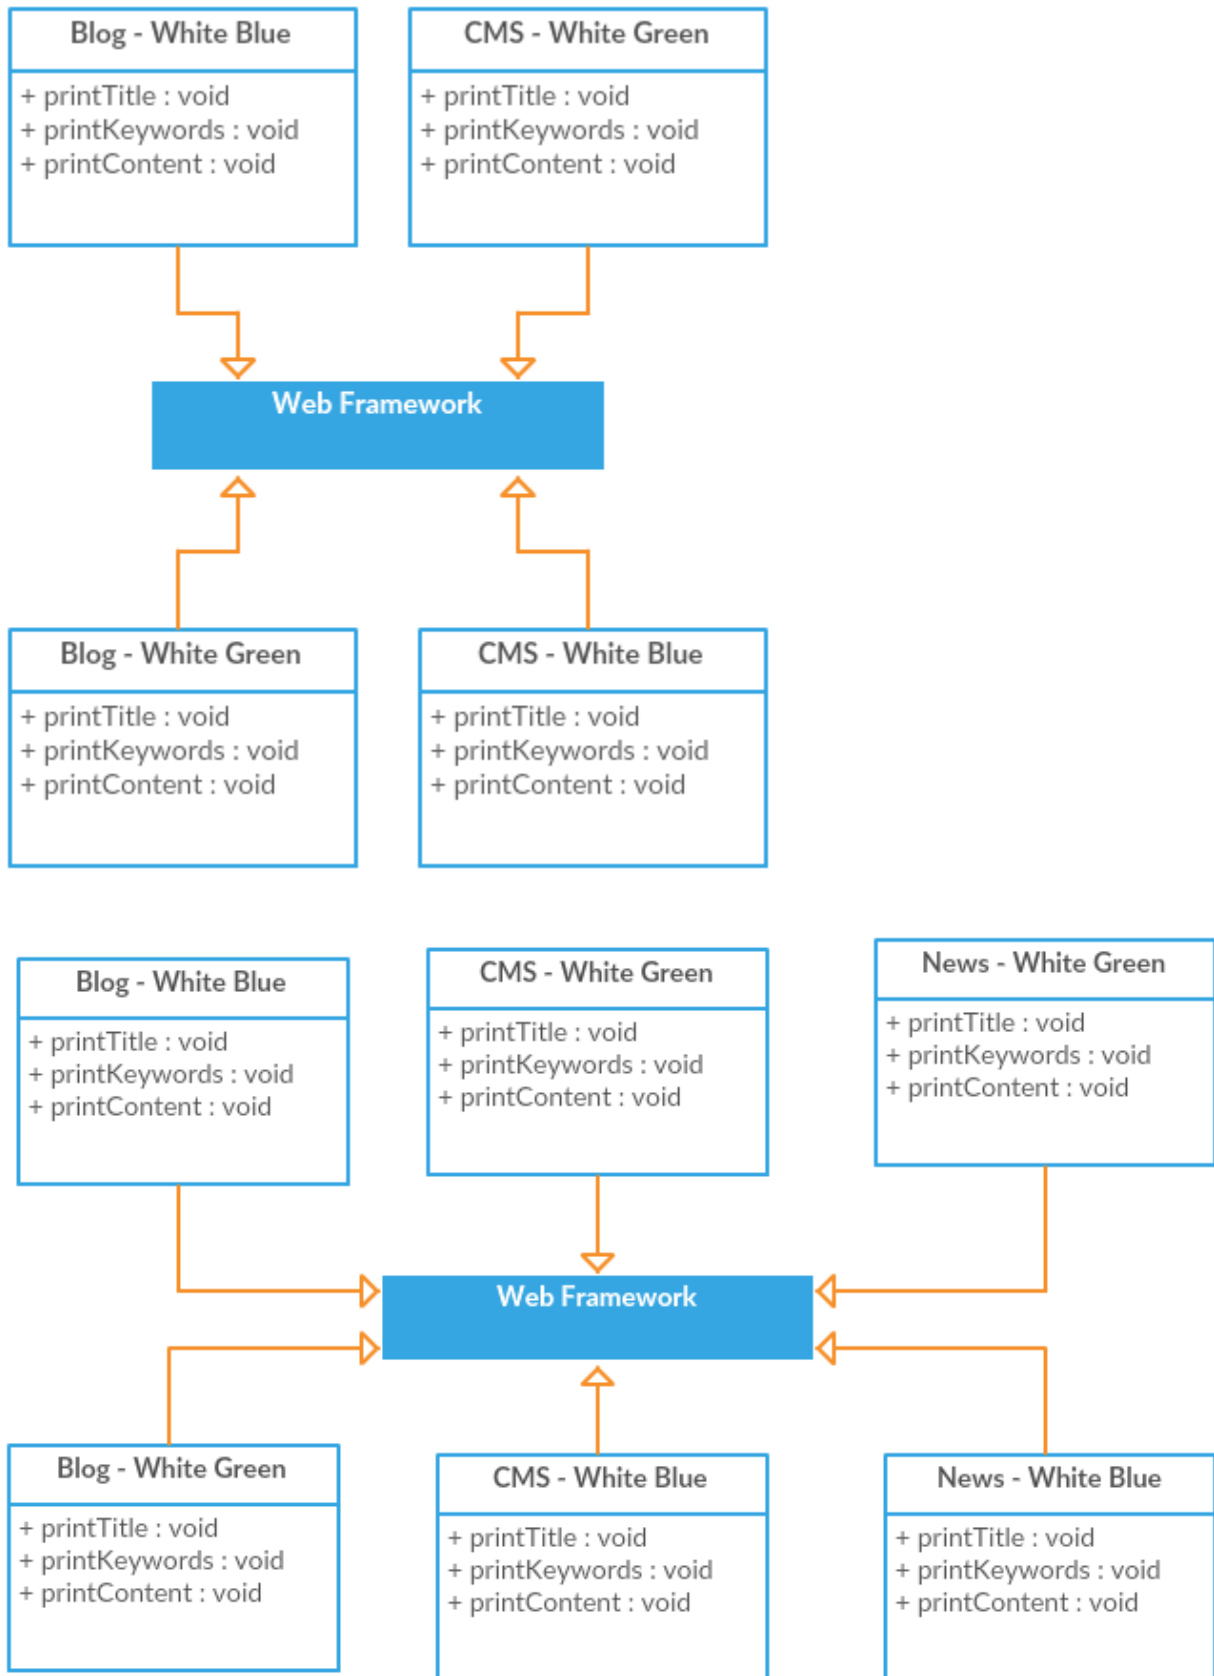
Blog - White Blue
+ printTitle : void
+ printKeywords : void
+ printContent : void

CMS - White Green
+ printTitle : void
+ printKeywords : void
+ printContent : void

Web Framework

Blog - White Green
+ printTitle : void
+ printKeywords : void
+ printContent : void

CMS - White Blue
+ printTitle : void
+ printKeywords : void
+ printContent : void

Blog - White Blue
+ printTitle : void
+ printKeywords : void
+ printContent : void

CMS - White Green
+ printTitle : void
+ printKeywords : void
+ printContent : void

News - White Green
+ printTitle : void
+ printKeywords : void
+ printContent : void

Web Framework

Blog - White Green
+ printTitle : void
+ printKeywords : void
+ printContent : void

CMS - White Blue
+ printTitle : void
+ printKeywords : void
+ printContent : void

News - White Blue
+ printTitle : void
+ printKeywords : void
+ printContent : void